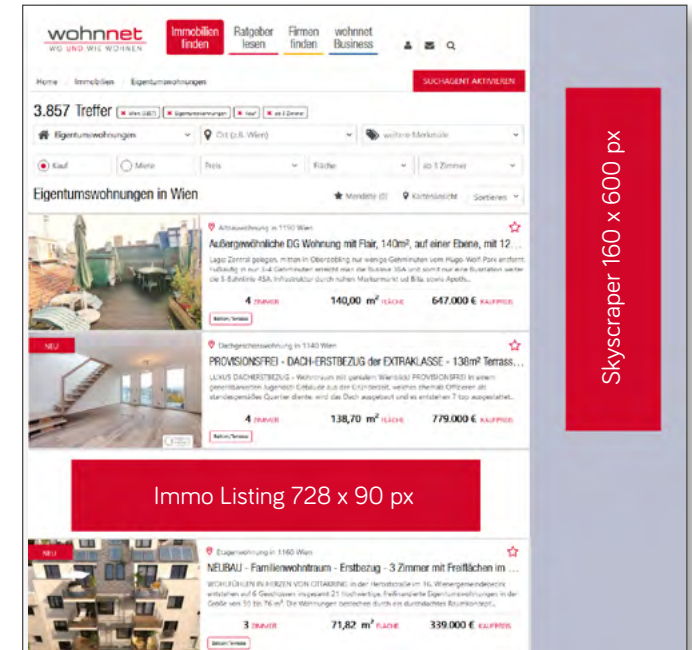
wohnnet
WO UND WIE WOHNEN

Immobilien finden | Ratgeber lesen | Firmen finden | wohnnet Business

Home › Immobilien › Eigentumswohnungen

SUCHAGENT AKTIVIEREN

3.857 Treffer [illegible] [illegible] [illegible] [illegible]

Eigentumswohnungen | Ort (z.B. Wien) | weitere Merkmale

Kauf | Miete | Preis | Fläche | ab 3 Zimmer

Eigentumswohnungen in Wien

Merkliste (0) | Kartenansicht | Sortieren

Altbauwohnung in 1190 Wien

Außergewöhnliche DG Wohnung mit Flair, 140m², auf einer Ebene, mit 12...

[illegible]

4 ZIMMER | 140,00 m² FLÄCHE | 647.000 € KAUFPREIS

Balkon/Terrasse

NEU

Dachgeschosswohnung in 1140 Wien

PROVISIONSFREI - DACH-ERSTBEZUG der EXTRAKLASSE - 138m² Terrass...

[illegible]

4 ZIMMER | 138,70 m² FLÄCHE | 779.000 € KAUFPREIS

Balkon/Terrasse

Immo Listing 728 x 90 px

NEU

Etagenwohnung in 1160 Wien

NEUBAU - Familienwohntraum - Erstbezug - 3 Zimmer mit Freiflächen im ...

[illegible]

3 ZIMMER | 71,82 m² FLÄCHE | 339.000 € KAUFPREIS

Balkon/Terrasse

Skyscraper 160 x 600 px